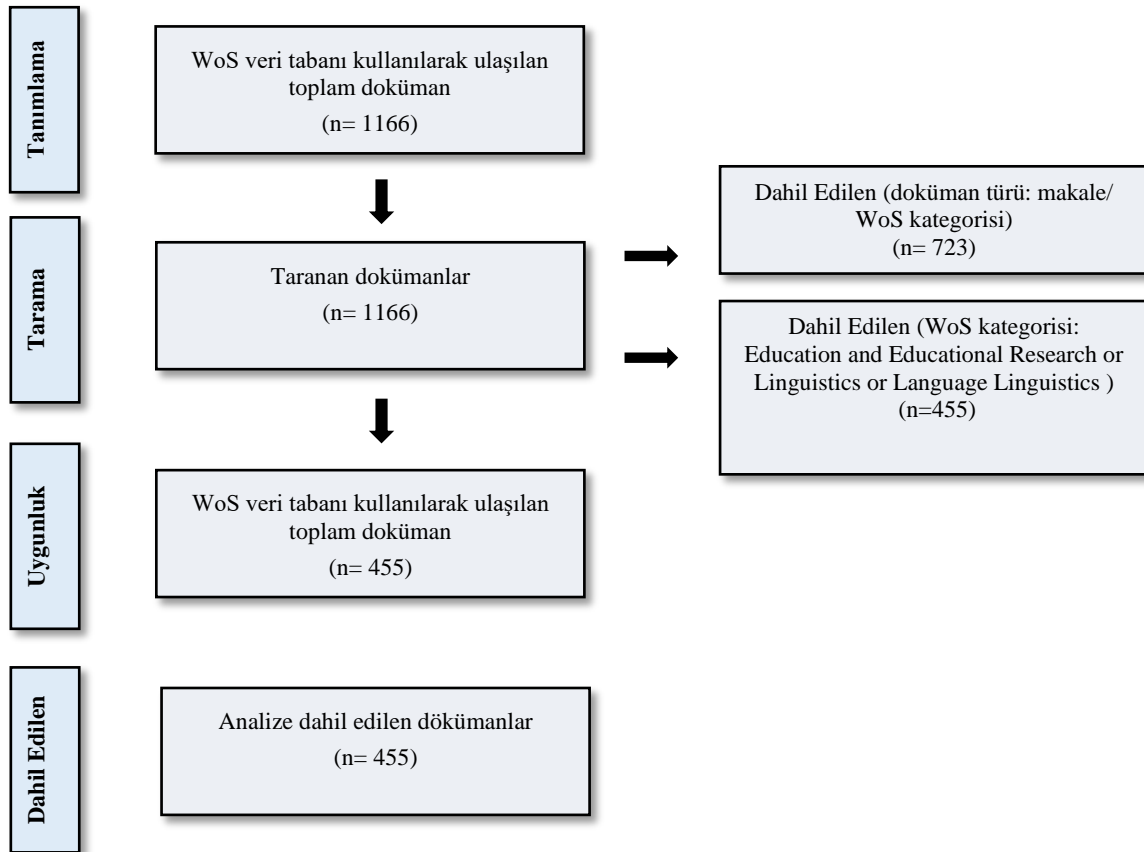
Tanımlama

WoS veri tabanı kullanılarak ulaşılan toplam doküman
(n= 1166)

Dahil Edilen (doküman türü: makale/ WoS kategorisi)
(n= 723)

Tarama

Taranan dokümanlar
(n= 1166)

Dahil Edilen (WoS kategorisi: Education and Educational Research or Linguistics or Language Linguistics )
(n=455)

Uygunluk

WoS veri tabanı kullanılarak ulaşılan toplam doküman
(n= 455)

Dahil Edilen

Analize dahil edilen dökümanlar
(n= 455)